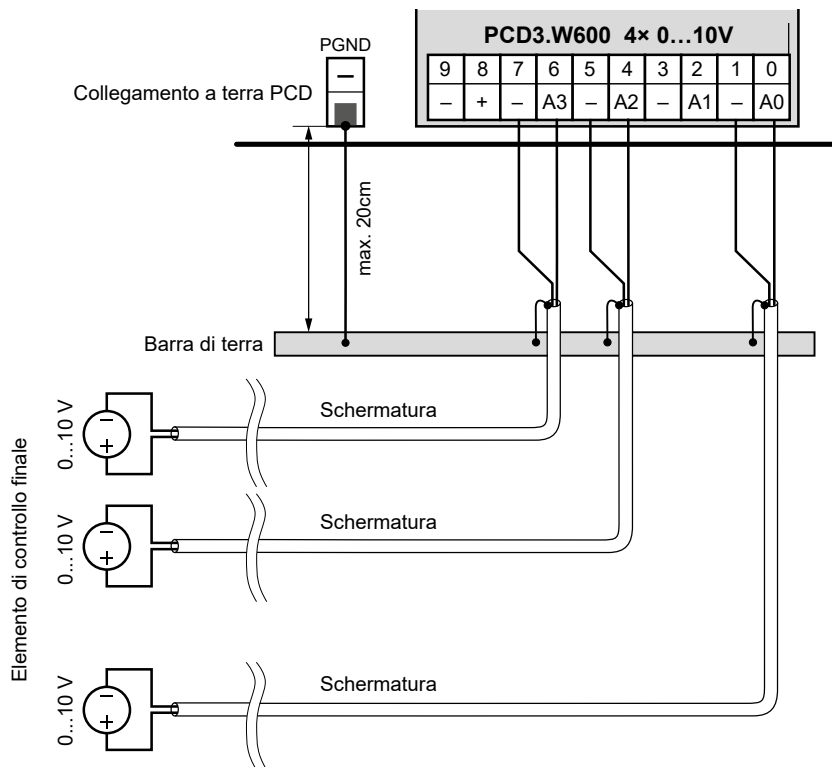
PCD3.W600 4× 0…10V

| 9 | 8 | 7 | 6 | 5 | 4 | 3 | 2 | 1 | 0 |
|---|---|---|---|---|---|---|---|---|---|
| – | + | – | A3 | – | A2 | – | A1 | – | A0 |

PGND

–

Collegamento a terra PCD

max. 20cm

Barra di terra

Elemento di controllo finale

0…10 V
–
+
Schermatura

0…10 V
–
+
Schermatura

0…10 V
–
+
Schermatura